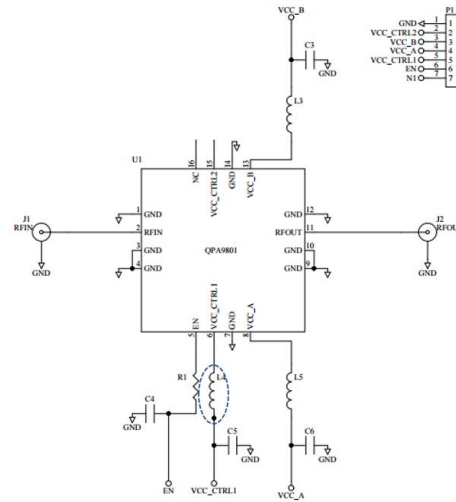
VCC_B

P1

GND 1 1
VCC_CTRL2 2 2
VCC_B 3 3
VCC_A 4 4
VCC_CTRL1 5 5
EN 6 6
N1 7 7

C3
GND

L3

U1

16 NC
15 VCC_CTRL2
14 GND
13 VCC_B

J1
RFIN
GND

1 GND
2 RFIN
3 GND
4 GND

QPA9801

12 GND
11 RFOUT
10 GND
9 GND

J2
RFOUT
GND

5 EN
6 VCC_CTRL1
7 GND
8 VCC_A

R1
L4
L5

C4
GND

C5
GND

C6
GND

EN
VCC_CTRL1
VCC_A